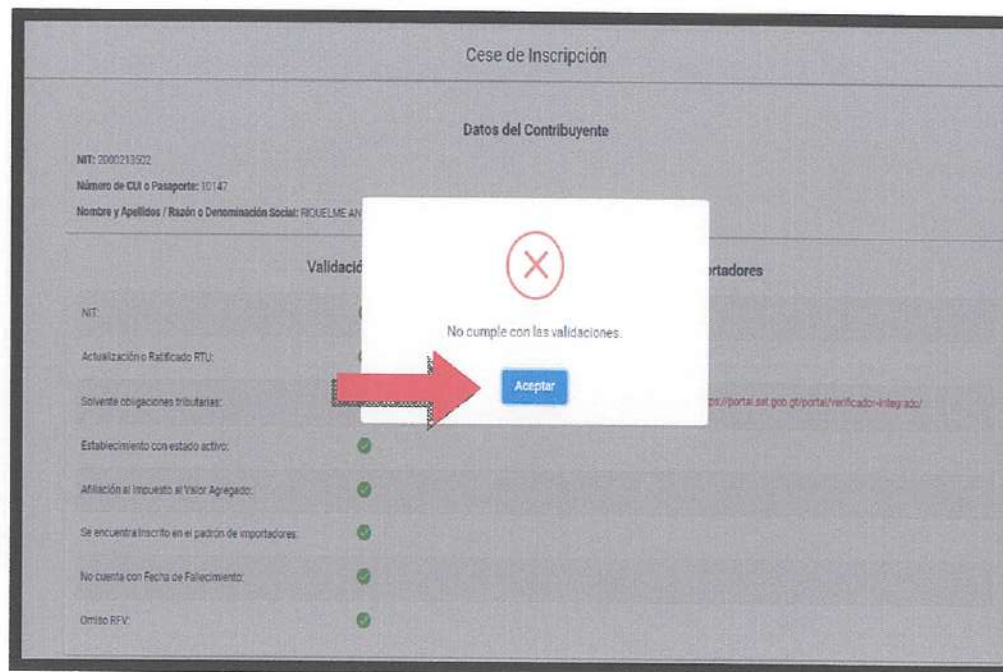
Cese de Inscripción

Datos del Contribuyente

NIT: 2000213522

Número de CUI o Pasaporte: 10147

Nombre y Apellidos / Razón o Denominación Social: RIQUELME AN

Validació

rtadores

NIT:

Actualización o Ratificado RTU:

Solvente obligaciones tributarias:

ps://portal.sat.gob.gt/portal/verificador-integrado/

Establecimiento con estado activo:

Afiliación al Impuesto al Valor Agregado:

Se encuentra inscrito en el padrón de importadores:

No cuenta con Fecha de Fallecimiento:

Omiso RFV:

No cumple con las validaciones.

Aceptar